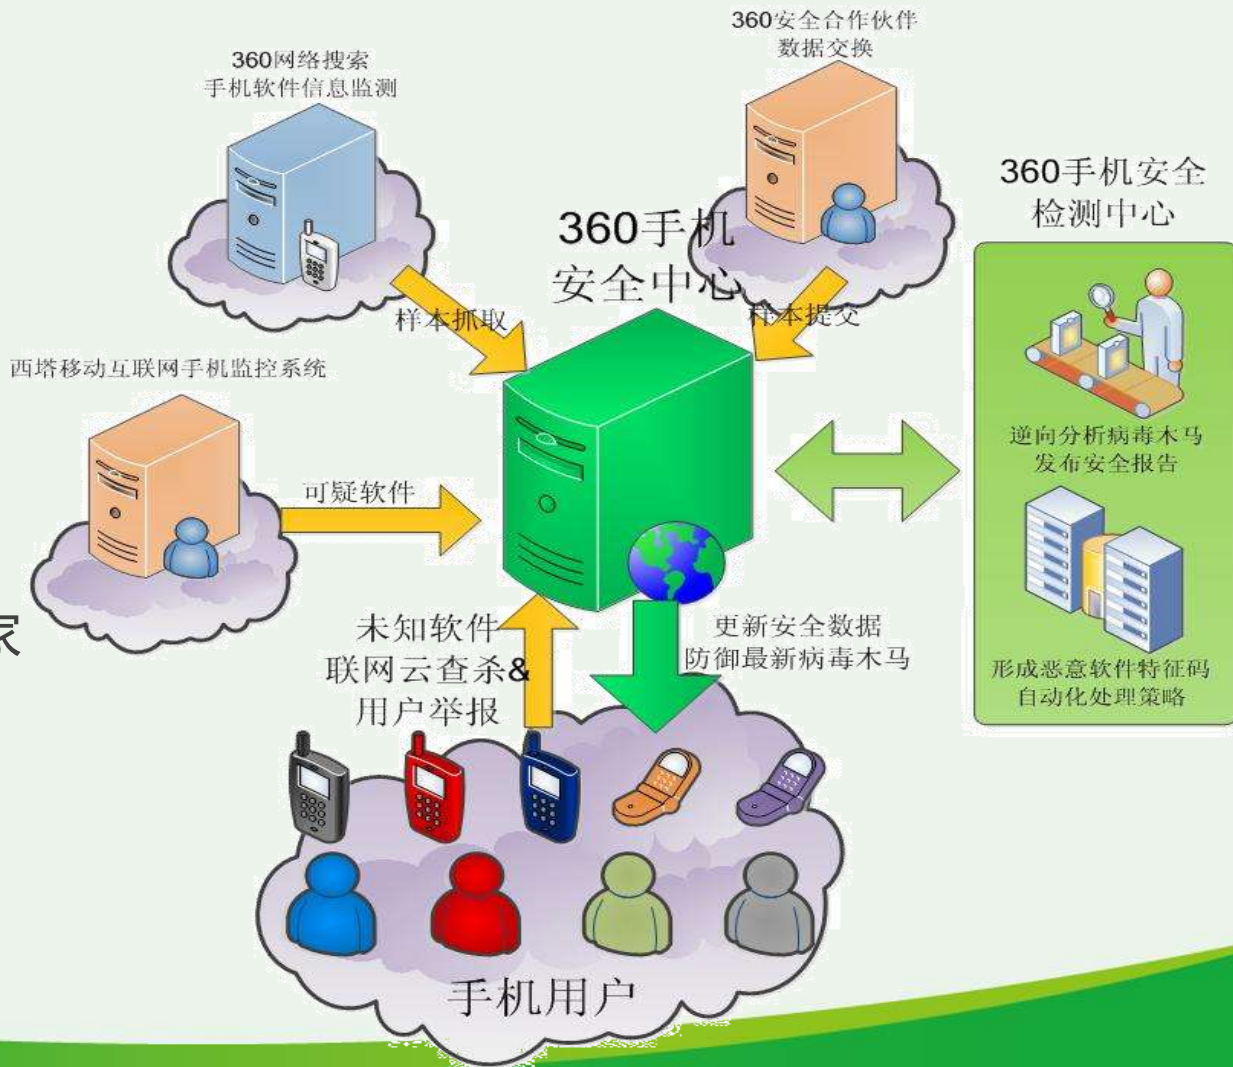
360网络搜索
手机软件信息监测

360安全合作伙伴
数据交换

360手机
安全中心

360手机安全
检测中心

样本抓取

样本提交

西塔移动互联网手机监控系统

可疑软件

逆向分析病毒木马
发布安全报告

家

未知软件
联网云查杀&
用户举报

更新安全数据
防御最新病毒木马

形成恶意软件特征码
自动化处理策略

手机用户